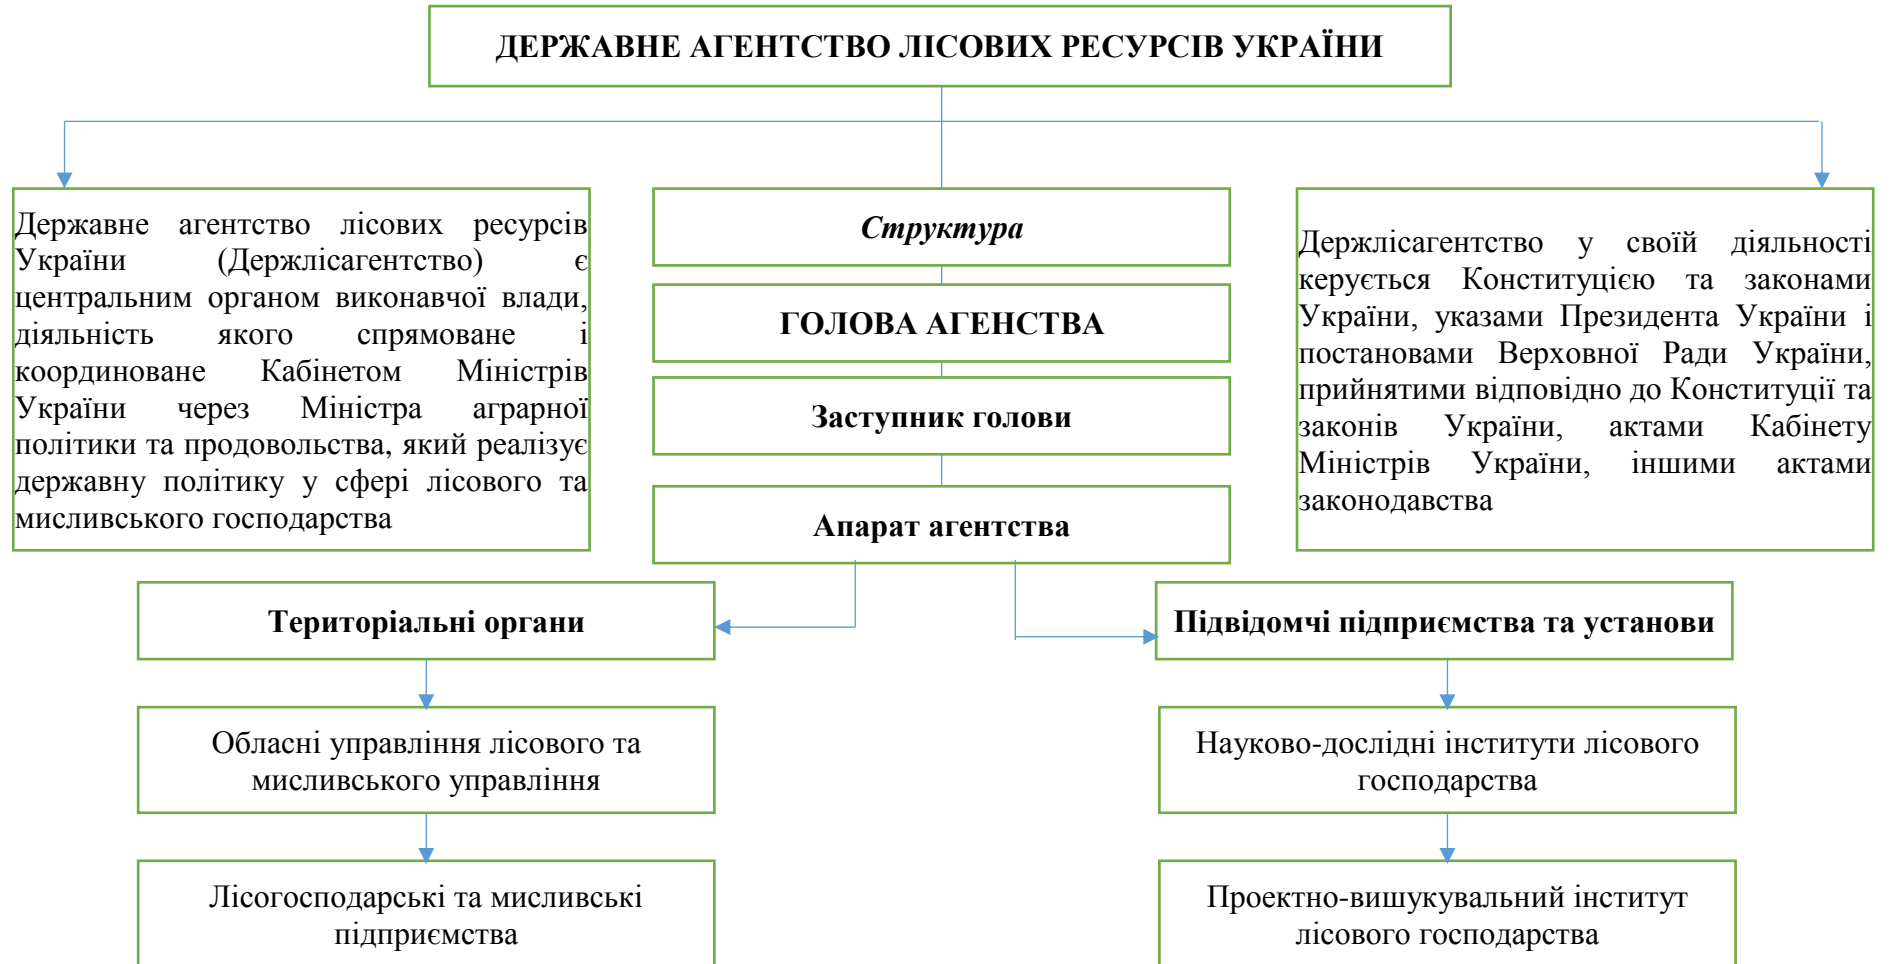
ДЕРЖАВНЕ АГЕНТСТВО ЛІСОВИХ РЕСУРСІВ УКРАЇНИ

Державне агентство лісових ресурсів України (Держлісагентство) є центральним органом виконавчої влади, діяльність якого спрямоване і координоване Кабінетом Міністрів України через Міністра аграрної політики та продовольства, який реалізує державну політику у сфері лісового та мисливського господарства

Структура

ГОЛОВА АГЕНСТВА

Заступник голови

Апарат агентства

Держлісагентство у своїй діяльності керується Конституцією та законами України, указами Президента України і постановами Верховної Ради України, прийнятими відповідно до Конституції та законів України, актами Кабінету Міністрів України, іншими актами законодавства

Територіальні органи

Обласні управління лісового та мисливського управління

Лісогосподарські та мисливські підприємства

Підвідомчі підприємства та установи

Науково-дослідні інститути лісового господарства

Проектно-вишукувальний інститут лісового господарства